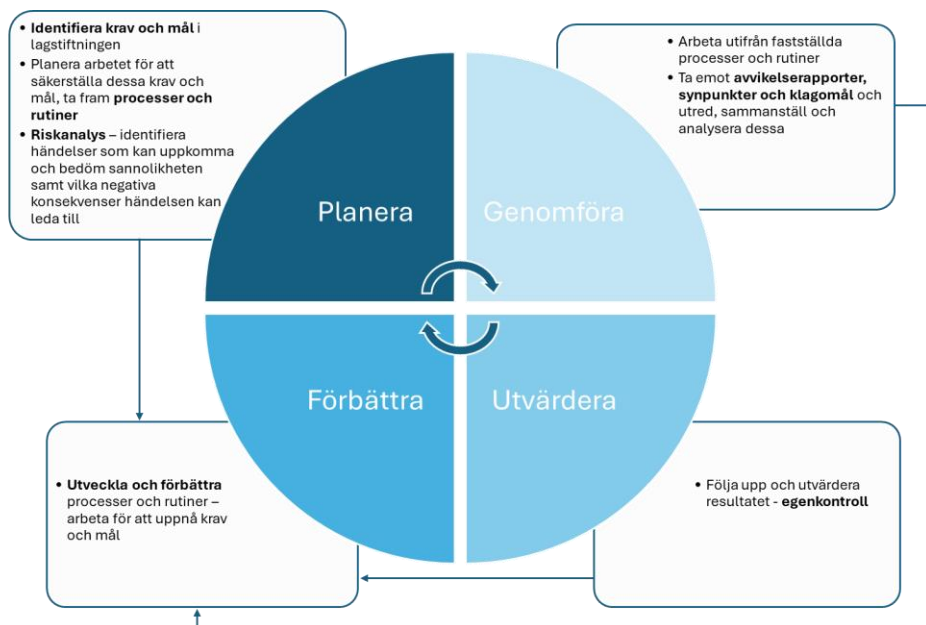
• **Identifiera krav och mål** i lagstiftningen
• Planera arbetet för att säkerställa dessa krav och mål, ta fram **processer och rutiner**
• **Riskanalys** – identifiera händelser som kan uppkomma och bedöm sannolikheten samt vilka negativa konsekvenser händelsen kan leda till

• Arbeta utifrån fastställda processer och rutiner
• Ta emot **avvikelserapporter, synpunkter och klagomål** och utred, sammanställ och analysera dessa

Planera

Genomföra

Förbättra

Utvärdera

• **Utveckla och förbättra** processer och rutiner – arbeta för att uppnå krav och mål

• Följa upp och utvärdera resultatet - **egenkontroll**